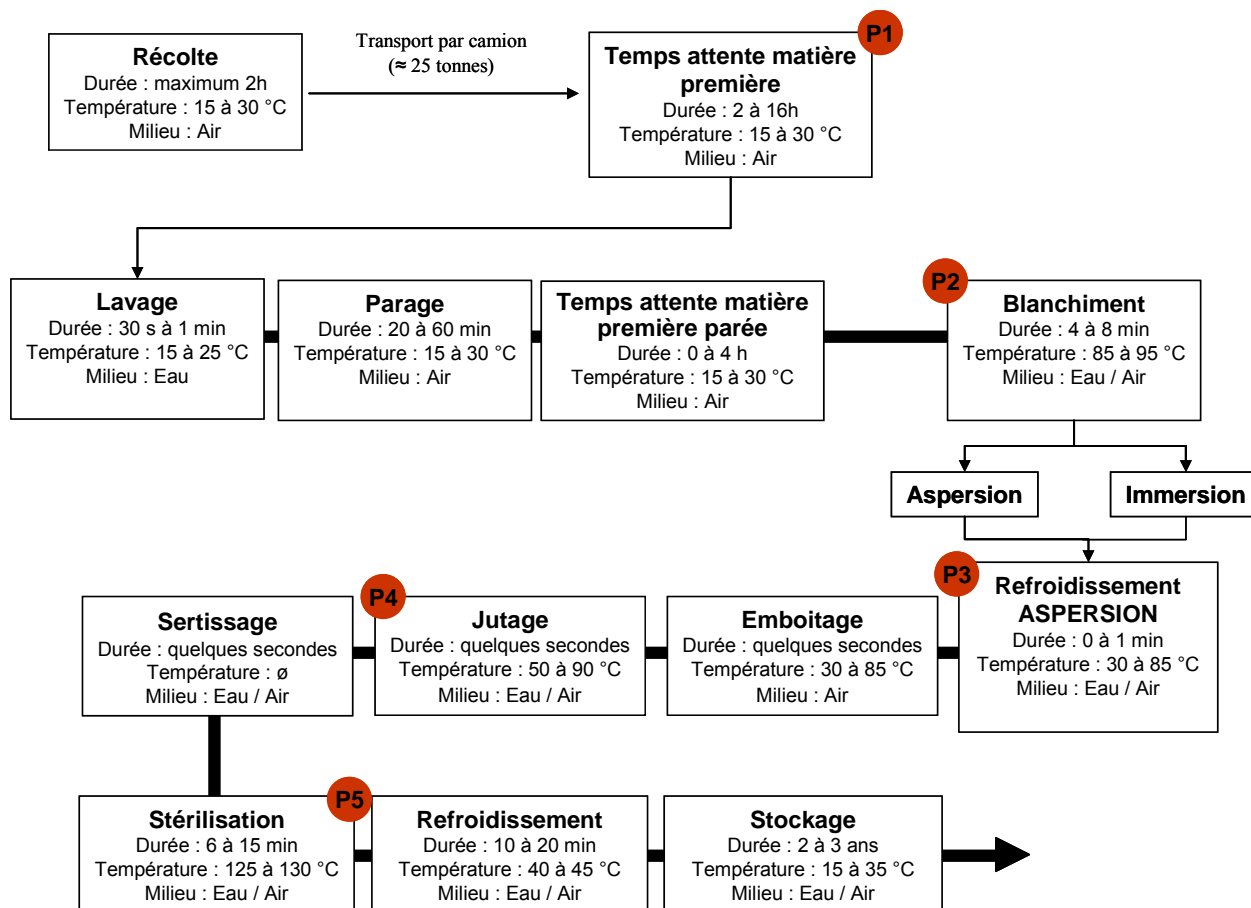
**Récolte**
Durée : maximum 2h
Température : 15 à 30 °C
Milieu : Air

Transport par camion
(≈ 25 tonnes)

P1

**Temps attente matière première**
Durée : 2 à 16h
Température : 15 à 30 °C
Milieu : Air

**Lavage**
Durée : 30 s à 1 min
Température : 15 à 25 °C
Milieu : Eau

**Parage**
Durée : 20 à 60 min
Température : 15 à 30 °C
Milieu : Air

**Temps attente matière première parée**
Durée : 0 à 4 h
Température : 15 à 30 °C
Milieu : Air

P2

**Blanchiment**
Durée : 4 à 8 min
Température : 85 à 95 °C
Milieu : Eau / Air

**Aspersion**

**Immersion**

P3

**Refroidissement ASPERSION**
Durée : 0 à 1 min
Température : 30 à 85 °C
Milieu : Eau / Air

**Sertissage**
Durée : quelques secondes
Température : ø
Milieu : Eau / Air

P4

**Jutage**
Durée : quelques secondes
Température : 50 à 90 °C
Milieu : Eau / Air

**Emboitage**
Durée : quelques secondes
Température : 30 à 85 °C
Milieu : Air

**Stérilisation**
Durée : 6 à 15 min
Température : 125 à 130 °C
Milieu : Eau / Air

P5

**Refroidissement**
Durée : 10 à 20 min
Température : 40 à 45 °C
Milieu : Eau / Air

**Stockage**
Durée : 2 à 3 ans
Température : 15 à 35 °C
Milieu : Eau / Air